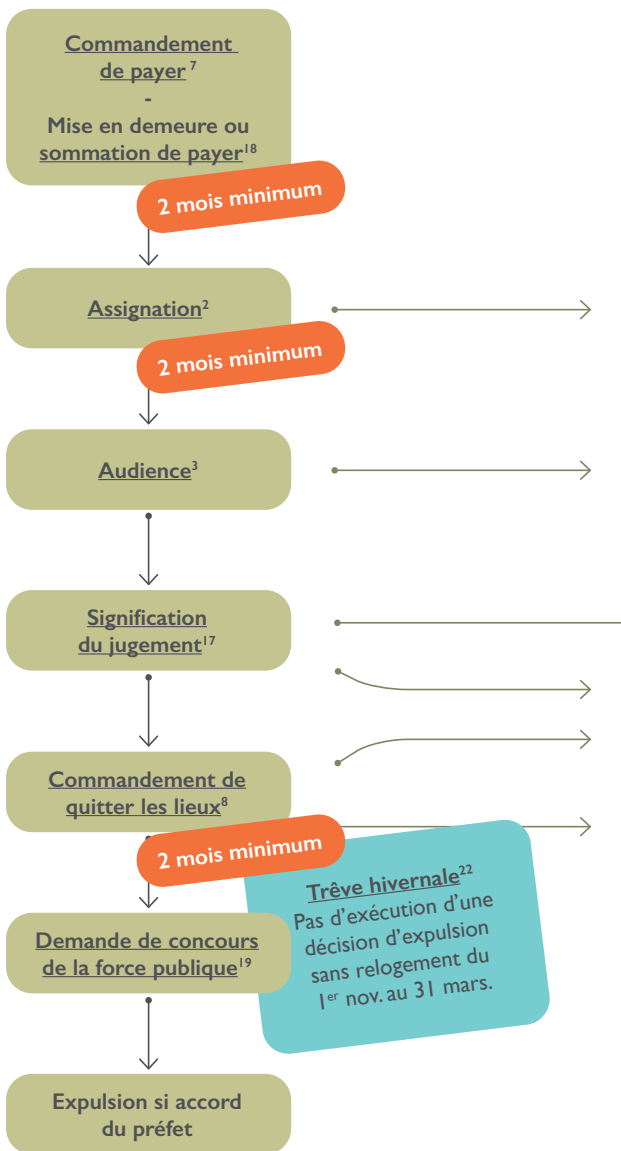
Commandement de payer $^{7}$
-
Mise en demeure ou sommation de payer$^{18}$

2 mois minimum

Assignation$^{2}$

2 mois minimum

Audience$^{3}$

Signification du jugement$^{17}$

Commandement de quitter les lieux$^{8}$

2 mois minimum

Trêve hivernale$^{22}$
Pas d'exécution d'une décision d'expulsion sans relogement du 1$^{er}$ nov. au 31 mars.

Demande de concours de la force publique$^{19}$

Expulsion si accord du préfet